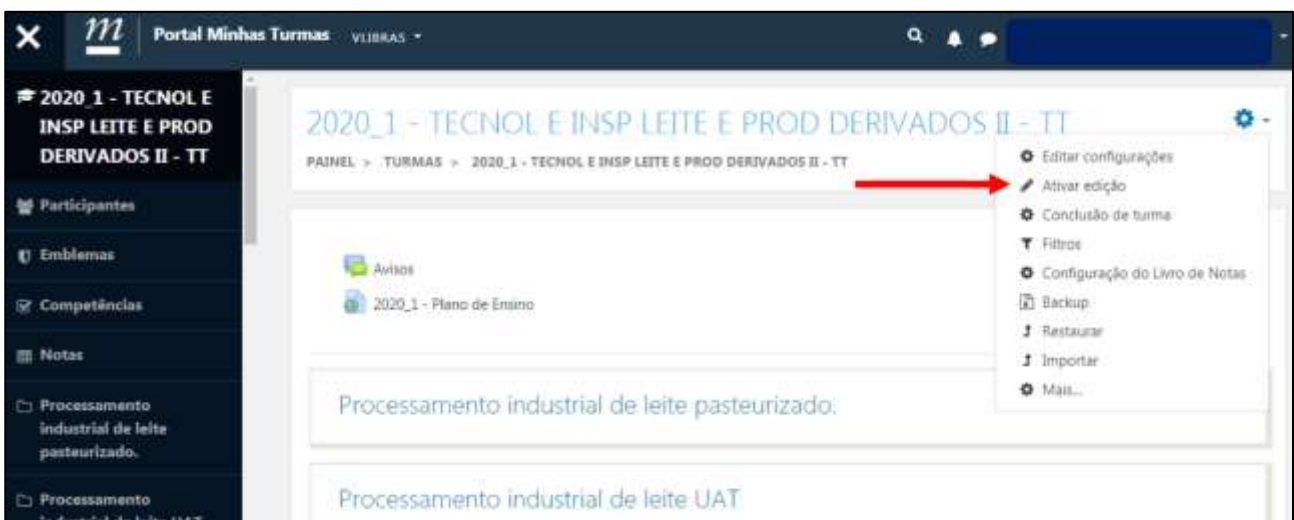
Portal Minhas Turmas VLIBRAS

2020_1 - TECNOL E INSP LEITE E PROD DERIVADOS II - TT

Participantes

Emblemas

Competências

Notas

Processamento industrial de leite pasteurizado.

Processamento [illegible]

2020_1 - TECNOL E INSP LEITE E PROD DERIVADOS II - TT

PAINEL > TURMAS > 2020_1 - TECNOL E INSP LEITE E PROD DERIVADOS II - TT

Editar configurações
Ativar edição
Conclusão de turma
Filtros
Configuração do Livro de Notas
Backup
Restaurar
Importar
Mais...

Avisos

2020_1 - Plano de Ensino

Processamento industrial de leite pasteurizado.

Processamento industrial de leite UAT